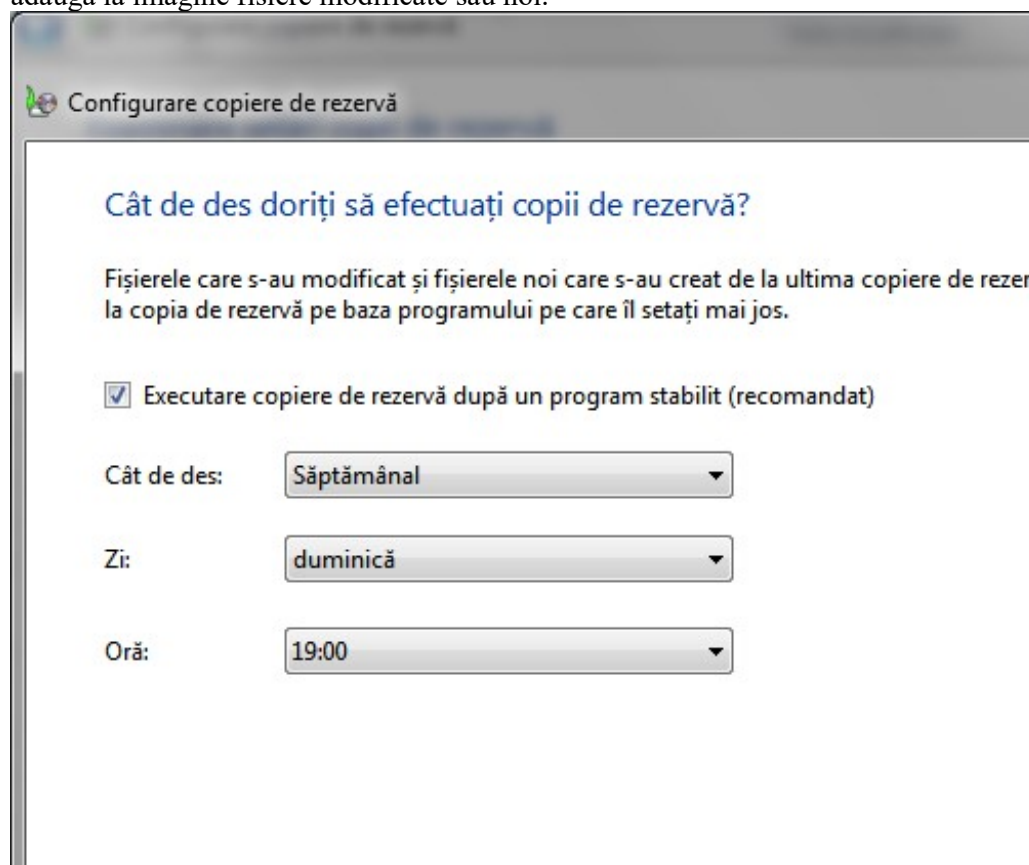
adaugă la imagine fișiere modificate sau noi.

Configurare copiere de rezervă

Cât de des doriți să efectuați copii de rezervă?

Fișierele care s-au modificat și fișierele noi care s-au creat de la ultima copiere de rezer
la copia de rezervă pe baza programului pe care îl setați mai jos.

Executare copiere de rezervă după un program stabilit (recomandat)

Cât de des: Săptămânal

Zi: duminică

Oră: 19:00